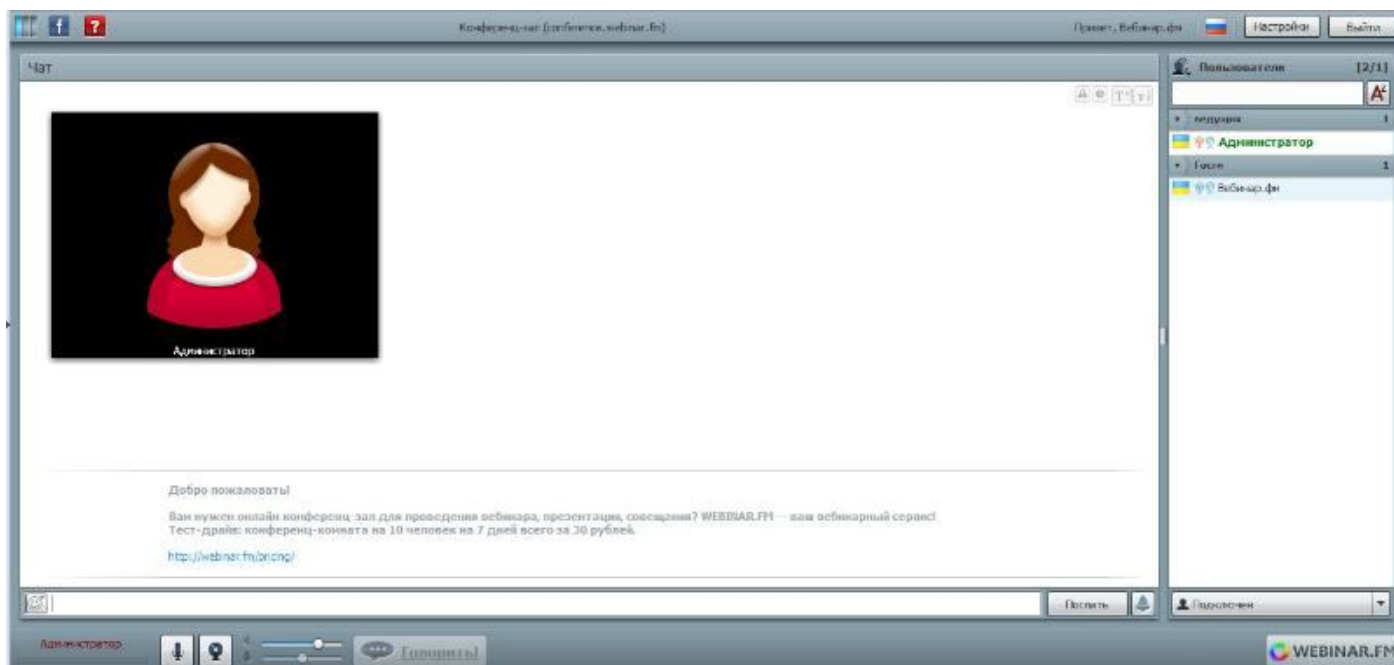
Конференц-зал (conference.webinar.fm)

Привет, Вебинар.фм Настройки Выйти

Чат

Пользователи [2/1]

Ведущие 1

Администратор

Гости 1

Вебинар.фм

Администратор

Добро пожаловать!

Вам нужен онлайн конференц-зал для проведения вебинара, презентации, совещания? WEBINAR.FM — ваш вебинарный сервис! Тест-драйв: конференц-комната на 10 человек на 7 дней всего за 30 рублей.

http://webinar.fm/pricing/

Послать

Подключен

Администратор

Говорить!

WEBINAR.FM